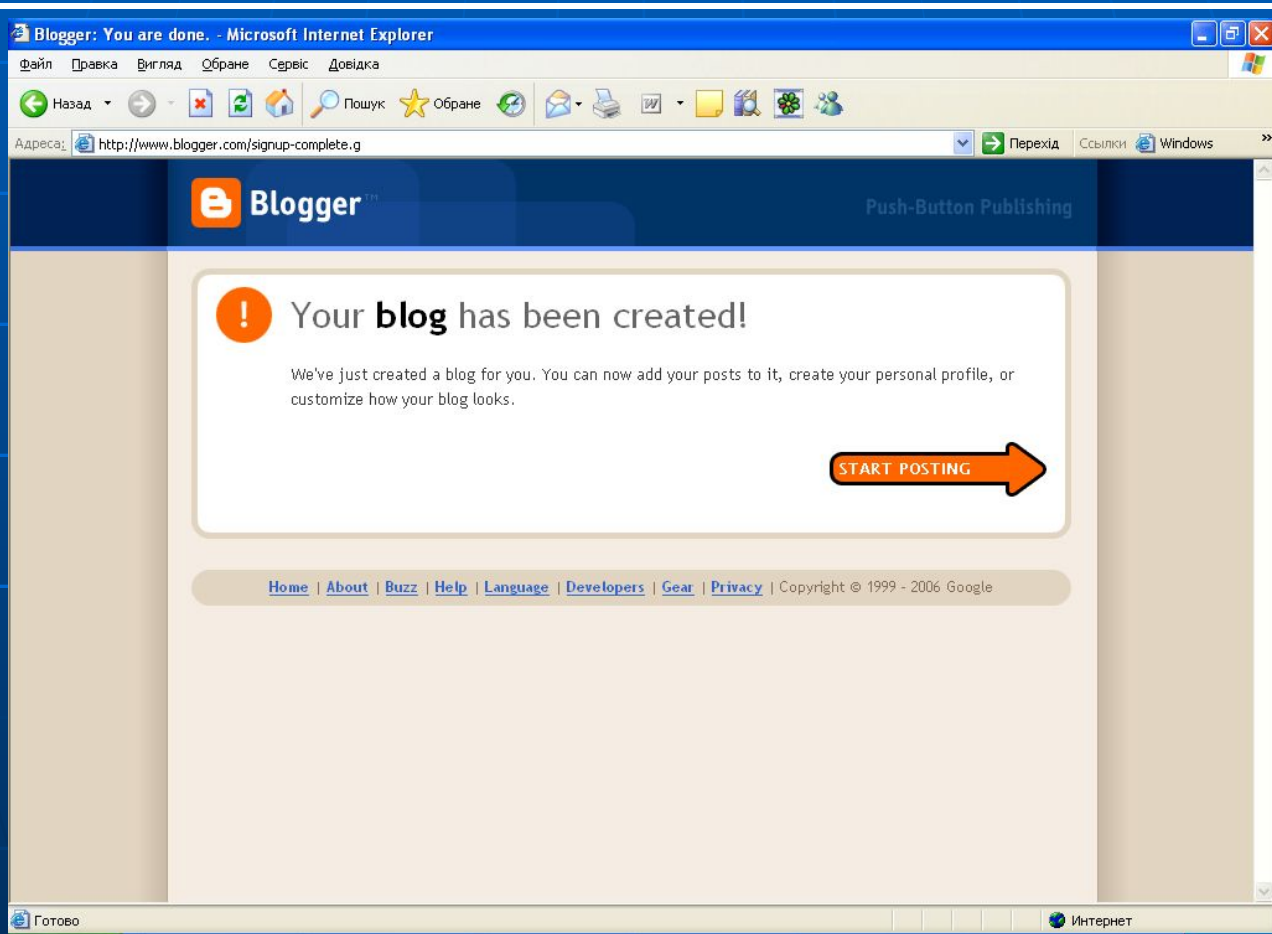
Blogger: You are done. - Microsoft Internet Explorer

Файл Правка Вигляд Обране Сервіс Довідка

Назад Пошук Обране

Адреса: http://www.blogger.com/signup-complete.g Перехід Ссылки Windows

Blogger™ Push-Button Publishing

Your blog has been created!

We've just created a blog for you. You can now add your posts to it, create your personal profile, or customize how your blog looks.

START POSTING

Home | About | Buzz | Help | Language | Developers | Gear | Privacy | Copyright © 1999 - 2006 Google

Готово Интернет